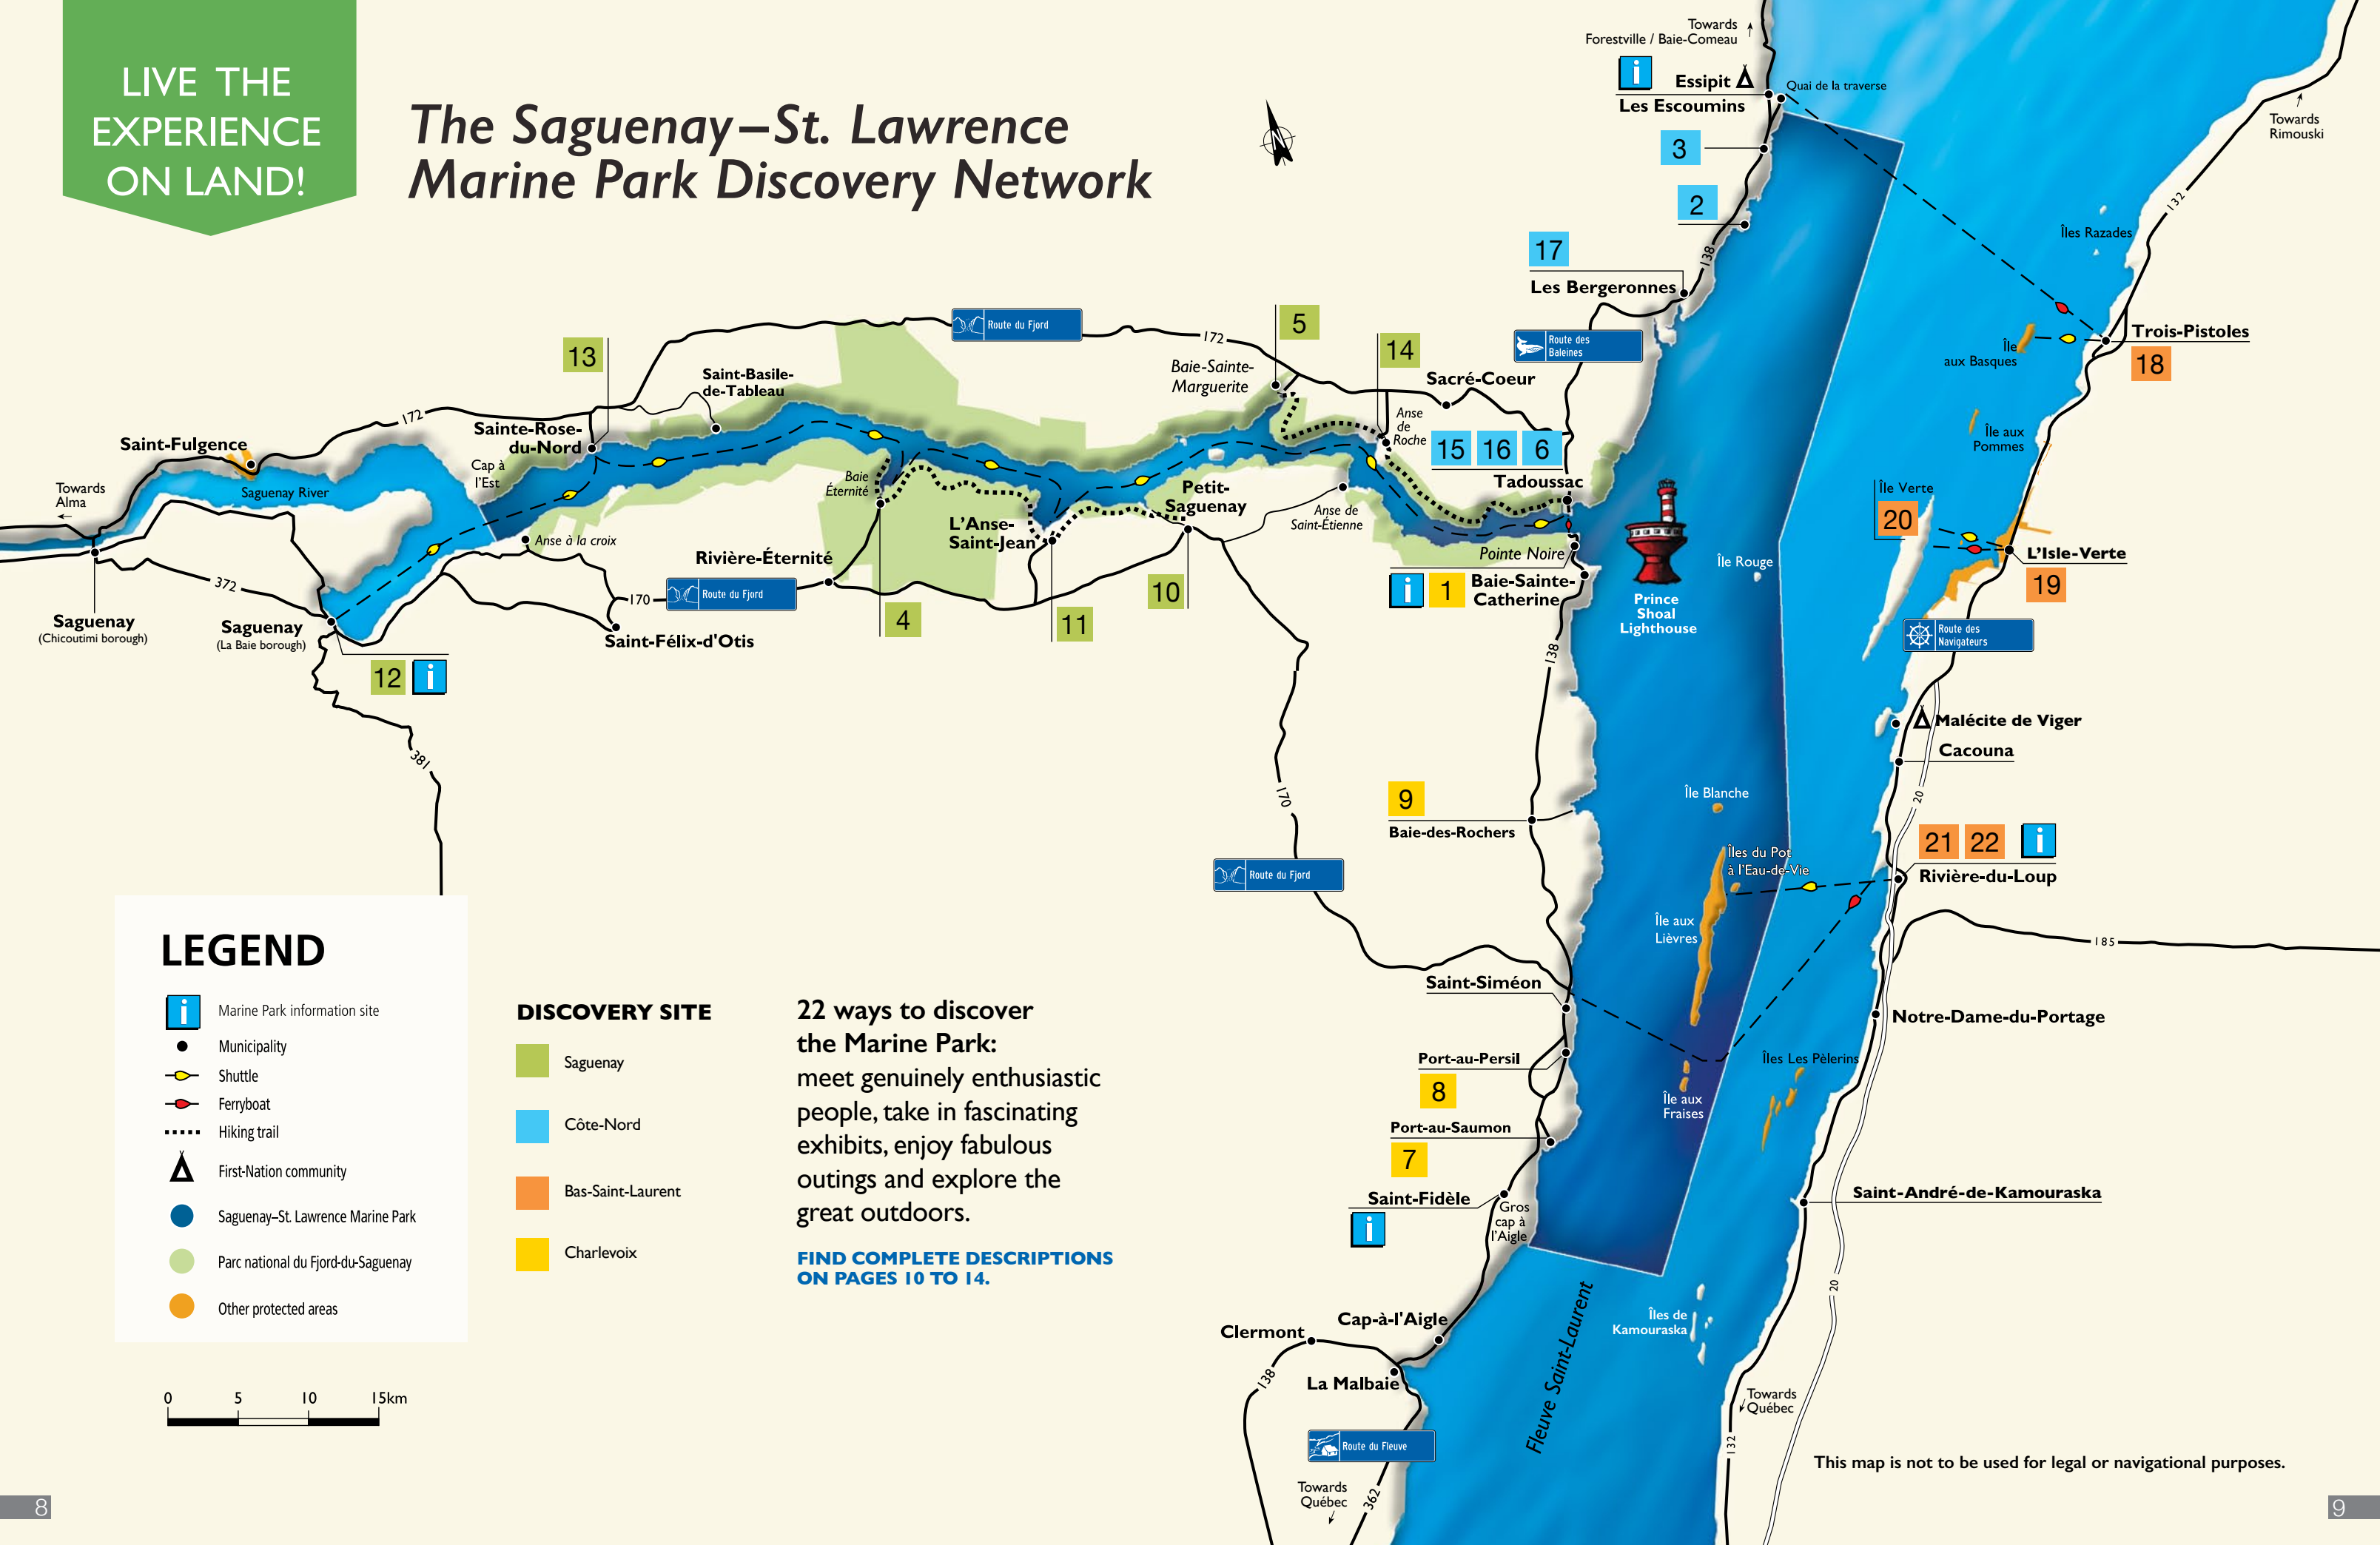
LIVE THE EXPERIENCE ON LAND!

The Saguenay–St. Lawrence Marine Park Discovery Network

Towards Forestville / Baie-Comeau
Essipit
Les Escoumins
Quai de la traverse
3
2
17
Les Bergeronnes
138
Towards Rimouski
132
Îles Razades
Trois-Pistoles
18
Île aux Basques
Île aux Pommes
Route des Baleines
Route du Fjord
172
5
14
Sacré-Coeur
Baie-Sainte-Marguerite
Anse de Roche
15 16 6
Tadoussac
13
Saint-Basile-de-Tableau
Sainte-Rose-du-Nord
Cap à l'Est
Saint-Fulgence
Saguenay River
Towards Alma
Baie Éternité
L'Anse-Saint-Jean
Petit-Saguenay
Anse de Saint-Étienne
Pointe Noire
Anse à la croix
Rivière-Éternité
372
170
Route du Fjord
Saguenay (Chicoutimi borough)
Saguenay (La Baie borough)
Saint-Félix-d'Otis
4
11
10
12
381
1
Baie-Sainte-Catherine
Prince Shoal Lighthouse
Île Rouge
Île Verte
20
L'Isle-Verte
19
Route des Navigateurs
Malécite de Viger
Cacouna
20
Île Blanche
9
Baie-des-Rochers
170
Route du Fjord
Îles du Pot à l'Eau-de-Vie
21 22
Rivière-du-Loup
185
Île aux Lièvres
Saint-Siméon
Notre-Dame-du-Portage
Port-au-Persil
Îles Les Pèlerins
8
Île aux Fraises
Port-au-Saumon
7
Saint-André-de-Kamouraska
Saint-Fidèle
Gros cap à l'Aigle
Clermont
Cap-à-l'Aigle
La Malbaie
Îles de Kamouraska
Fleuve Saint-Laurent
138
Route du Fleuve
Towards Québec
362
Towards Québec
132

LEGEND
Marine Park information site
Municipality
Shuttle
Ferryboat
Hiking trail
First-Nation community
Saguenay–St. Lawrence Marine Park
Parc national du Fjord-du-Saguenay
Other protected areas

0 5 10 15km

DISCOVERY SITE
Saguenay
Côte-Nord
Bas-Saint-Laurent
Charlevoix

22 ways to discover the Marine Park: meet genuinely enthusiastic people, take in fascinating exhibits, enjoy fabulous outings and explore the great outdoors.

FIND COMPLETE DESCRIPTIONS ON PAGES 10 TO 14.

This map is not to be used for legal or navigational purposes.

8
9